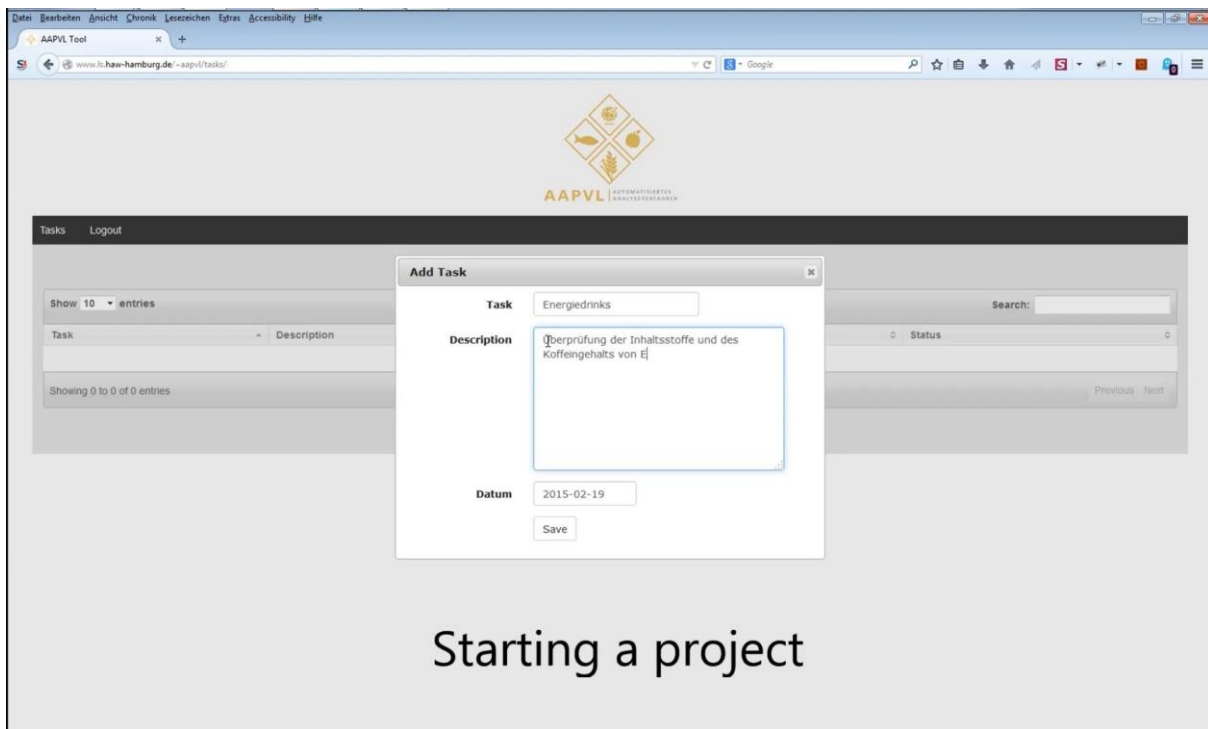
Datei Bearbeiten Ansicht Chronik Lesezeichen Extras Accessibility Hilfe

AAPVL Tool

www.ls.haw-hamburg.de/~aapvl/tasks/

Google

AAPVL AUTOMATISIERTES ANALYSEVERFAHREN

Tasks Logout

Show 10 entries

Search:

Task

Description

Status

Showing 0 to 0 of 0 entries

Previous Next

Add Task

Task Energiedrinks

Description Überprüfung der Inhaltsstoffe und des Koffeingehalts von E

Datum 2015-02-19

Save

Starting a project